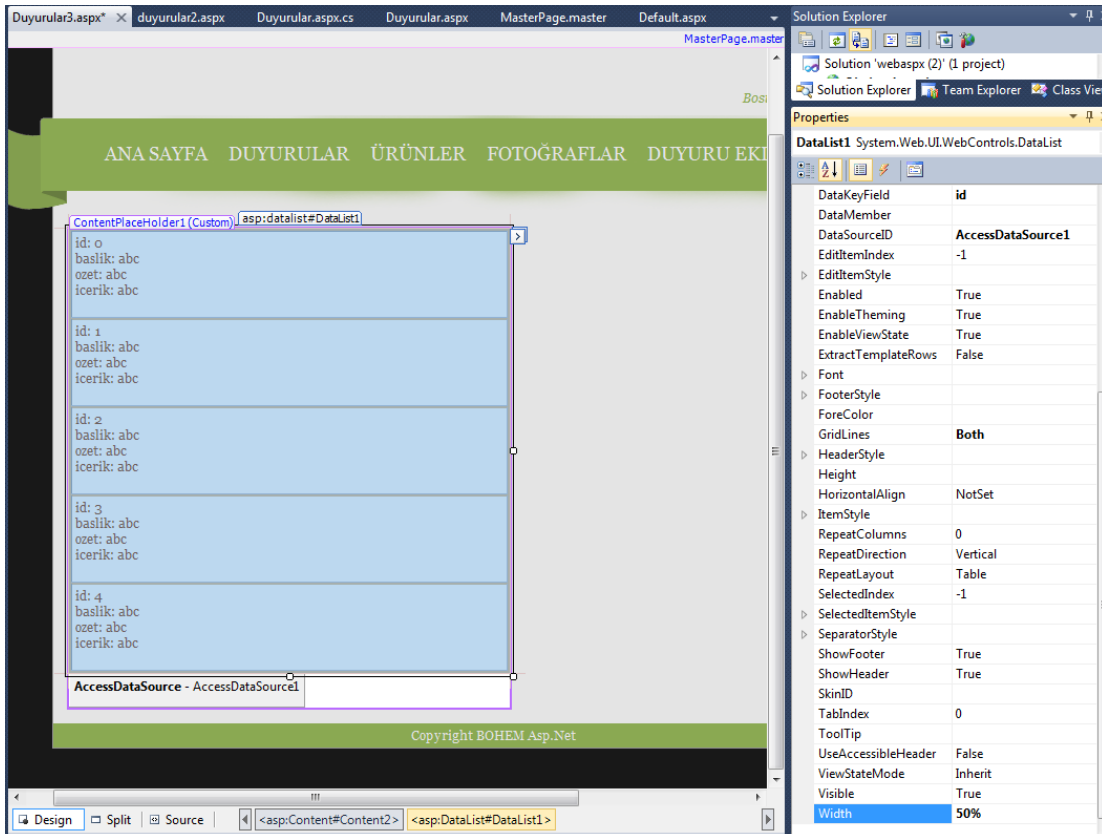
Duyurular3.aspx* × duyurular2.aspx Duyurular.aspx.cs Duyurular.aspx MasterPage.master Default.aspx

MasterPage.master

Bos

ANA SAYFA DUYURULAR ÜRÜNLER FOTOĞRAFLAR DUYURU EK

ContentPlaceHolder1 (Custom) asp:datalist#DataList1

id: 0
baslik: abc
ozet: abc
icerik: abc

id: 1
baslik: abc
ozet: abc
icerik: abc

id: 2
baslik: abc
ozet: abc
icerik: abc

id: 3
baslik: abc
ozet: abc
icerik: abc

id: 4
baslik: abc
ozet: abc
icerik: abc

AccessDataSource - AccessDataSource1

Copyright BOHEM Asp.Net

Design Split Source <asp:Content#Content2> <asp:DataList#DataList1>

Solution Explorer

Solution 'webaspx (2)' (1 project)

Solution Explorer Team Explorer Class Vie

Properties

DataList1 System.Web.UI.WebControls.DataList

| | |
|---|---|
| DataKeyField | id |
| DataMember | |
| DataSourceID | AccessDataSource1 |
| EditItemIndex | -1 |
| EditItemStyle | |
| Enabled | True |
| EnableTheming | True |
| EnableViewState | True |
| ExtractTemplateRows | False |
| Font | |
| FooterStyle | |
| ForeColor | |
| GridLines | Both |
| HeaderStyle | |
| Height | |
| HorizontalAlign | NotSet |
| ItemStyle | |
| RepeatColumns | 0 |
| RepeatDirection | Vertical |
| RepeatLayout | Table |
| SelectedIndex | -1 |
| SelectedItemStyle | |
| SeparatorStyle | |
| ShowFooter | True |
| ShowHeader | True |
| SkinID | |
| TabIndex | 0 |
| ToolTip | |
| UseAccessibleHeader | False |
| ViewStateMode | Inherit |
| Visible | True |
| Width | 50% |